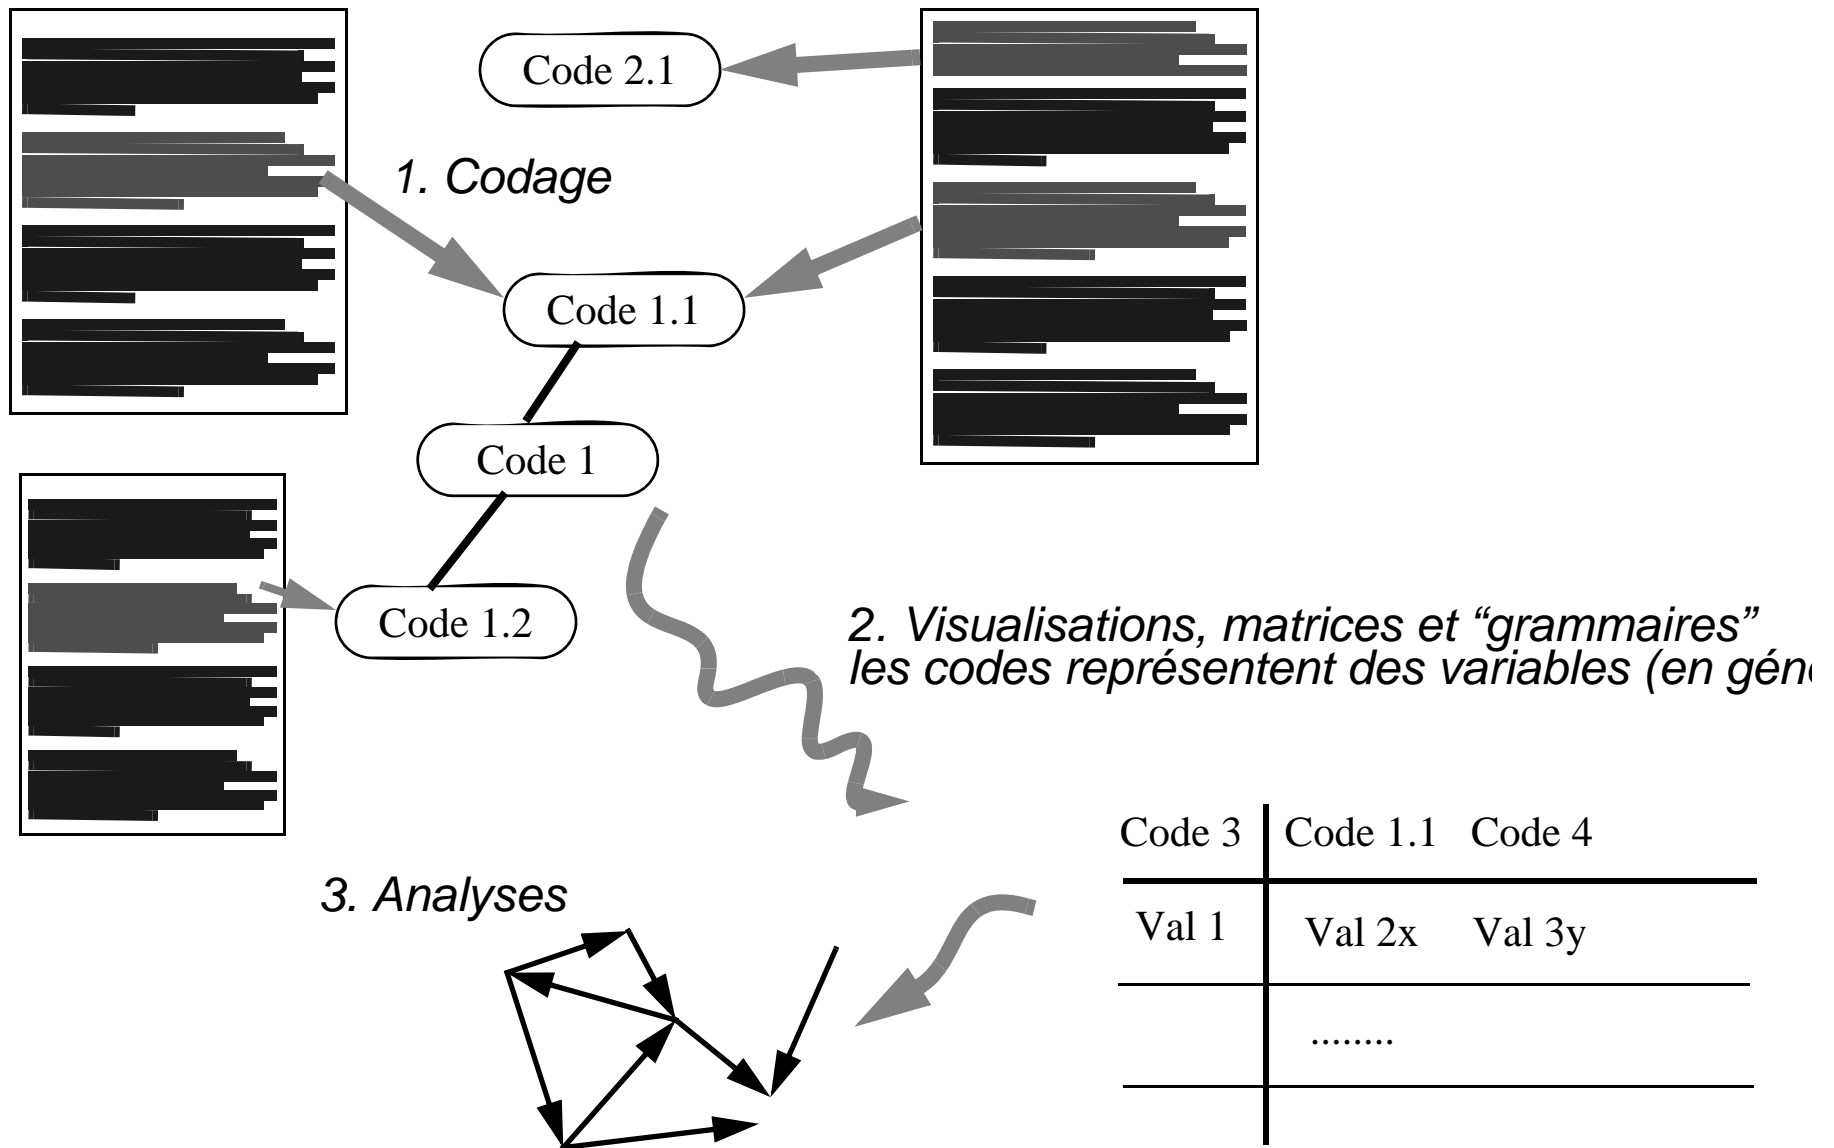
Code 2.1

1. Codage

Code 1.1

Code 1

Code 1.2

2. Visualisations, matrices et “grammaires”
les codes représentent des variables (en géne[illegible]

| Code 3 | Code 1.1 | Code 4 |
|---|---|---|
| Val 1 | Val 2x | Val 3y |
| | ........ | |
| | | |

3. Analyses